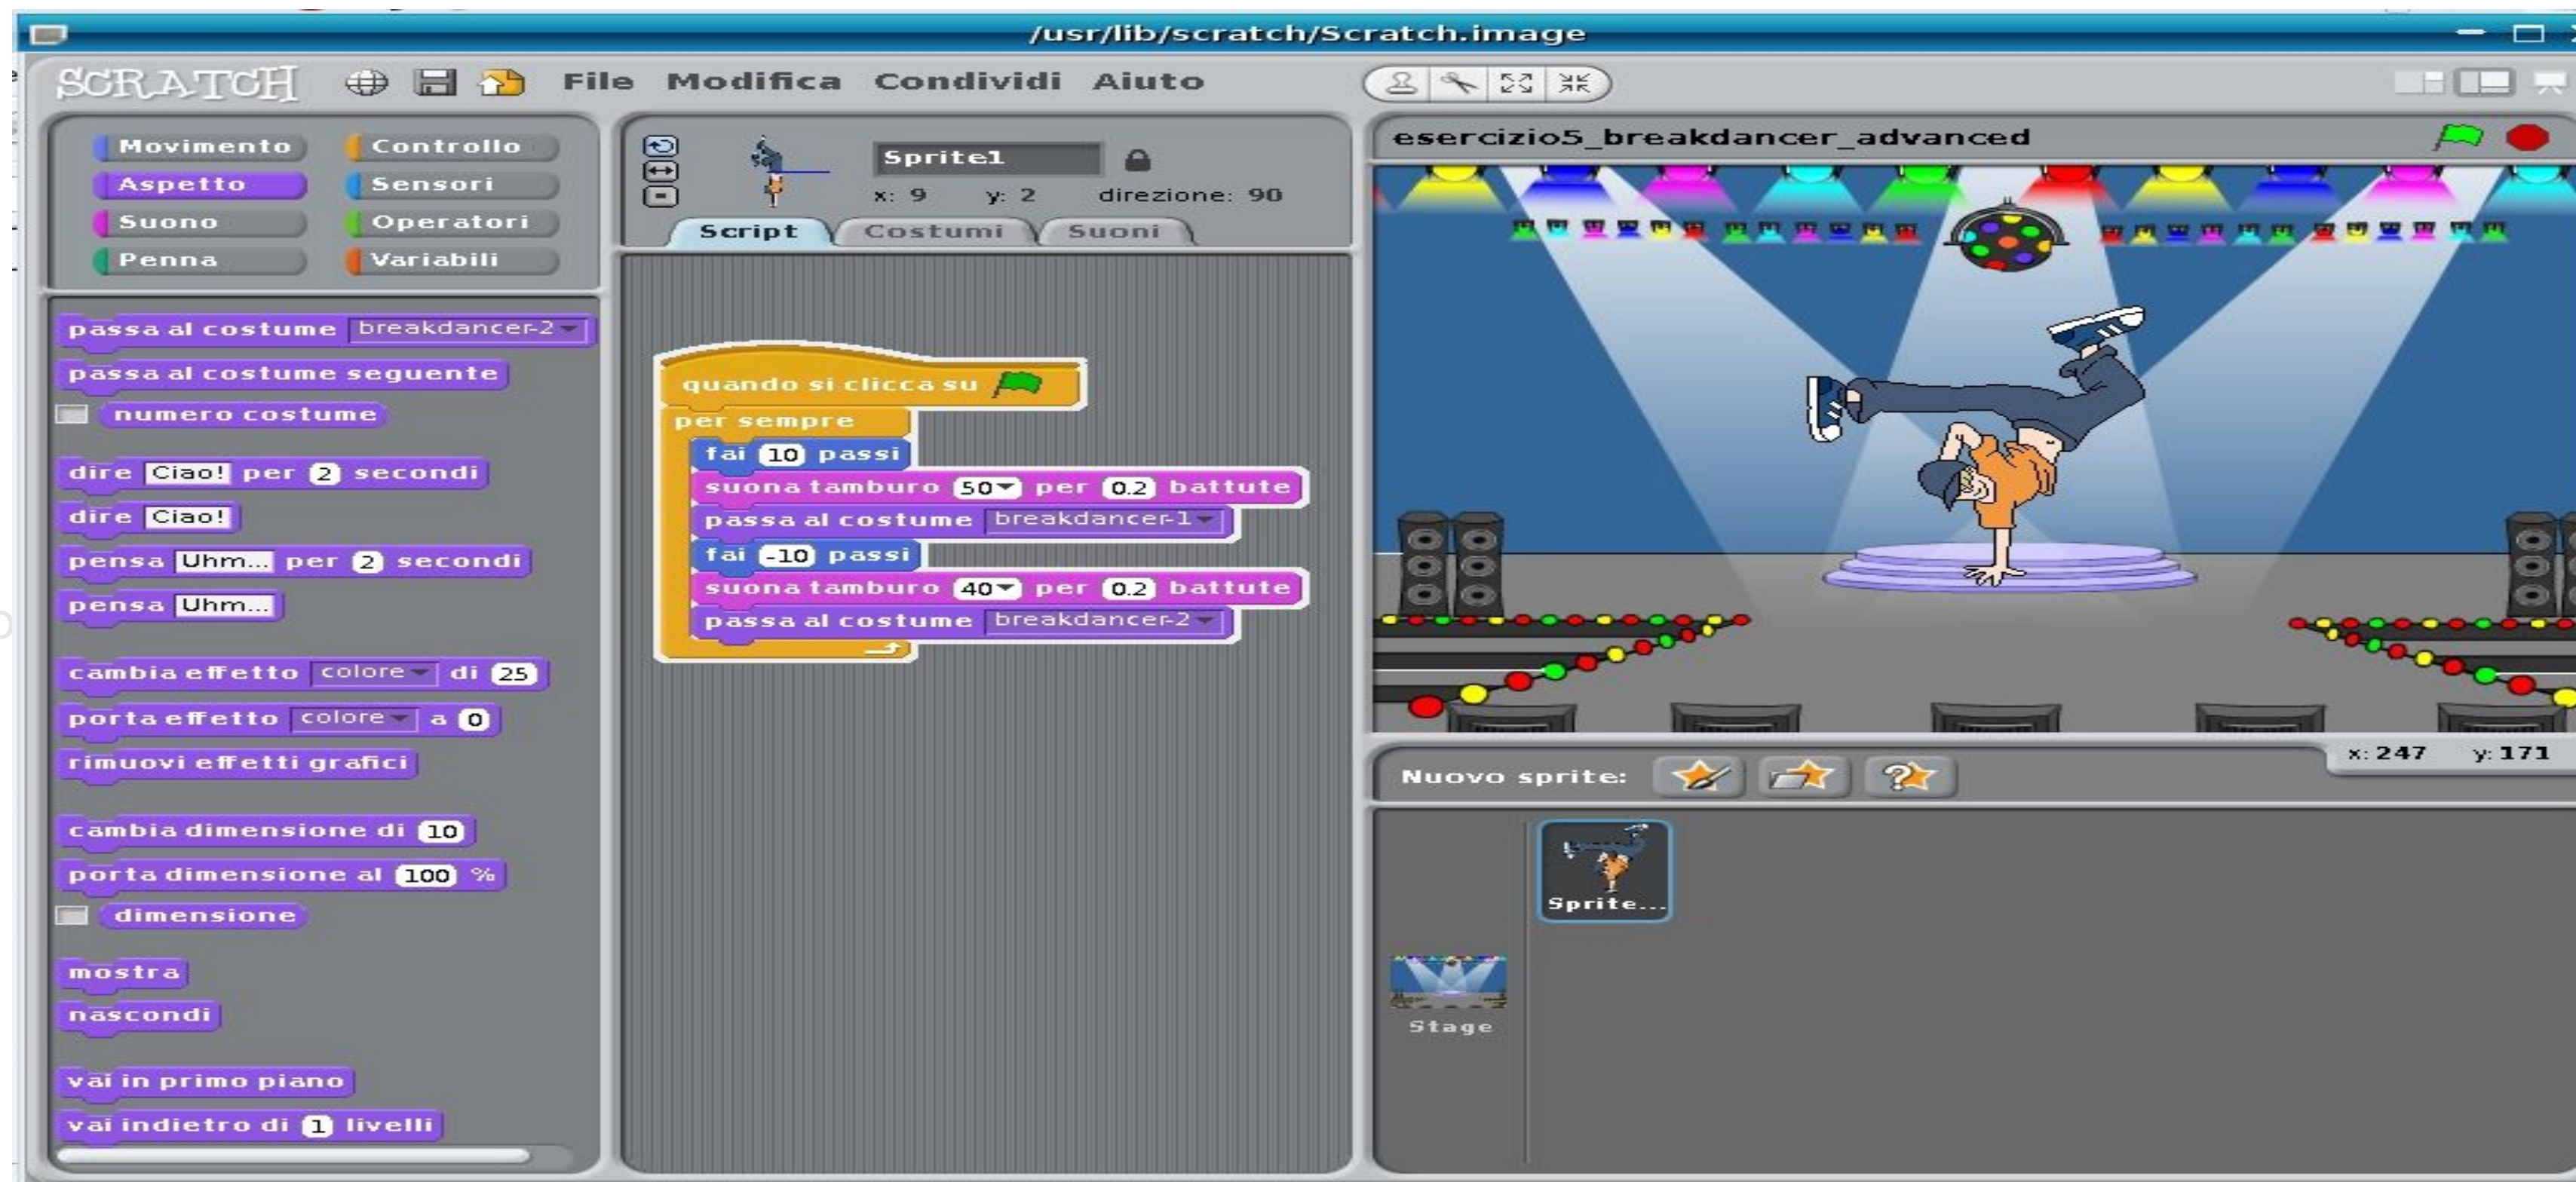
/usr/lib/scratch/Scratch.image

SCRATCH File Modifica Condividi Aiuto

Movimento
Controllo
Aspetto
Sensori
Suono
Operatori
Penna
Variabili

passa al costume breakdancer-2
passa al costume seguente
numero costume
dire Ciao! per 2 secondi
dire Ciao!
pensa Uhm... per 2 secondi
pensa Uhm...
cambia effetto colore di 25
porta effetto colore a 0
rimuovi effetti grafici
cambia dimensione di 10
porta dimensione al 100 %
dimensione
mostra
nascondi
vai in primo piano
vai indietro di 1 livelli

Sprite1
x: 9 y: 2 direzione: 90
Script Costumi Suoni

quando si clicca su
per sempre
fai 10 passi
suona tamburo 50 per 0.2 battute
passa al costume breakdancer-1
fai -10 passi
suona tamburo 40 per 0.2 battute
passa al costume breakdancer-2

esercizio5_breakdancer_advanced

x: 247 y: 171
Nuovo sprite:
Sprite...
Stage